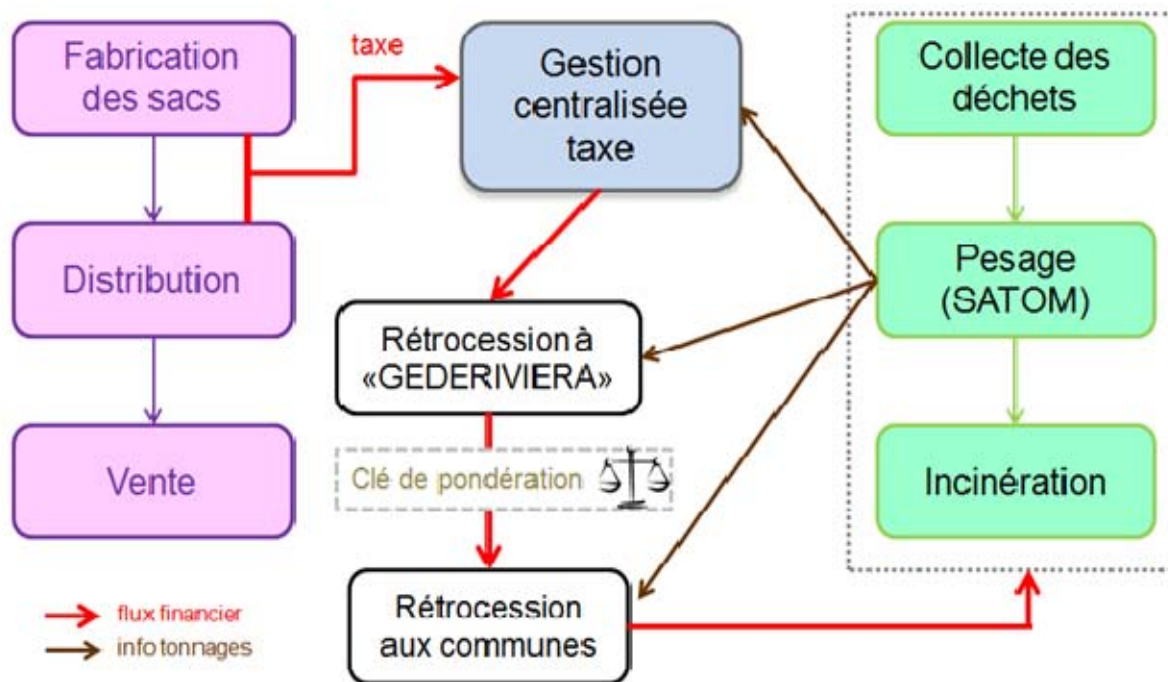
Fabrication des sacs

taxe

Gestion centralisée taxe

Collecte des déchets

Distribution

Pesage (SATOM)

Rétrocession à «GEDERIVIERA»

Clé de pondération

Vente

Incinération

Rétrocession aux communes

flux financier
info tonnages